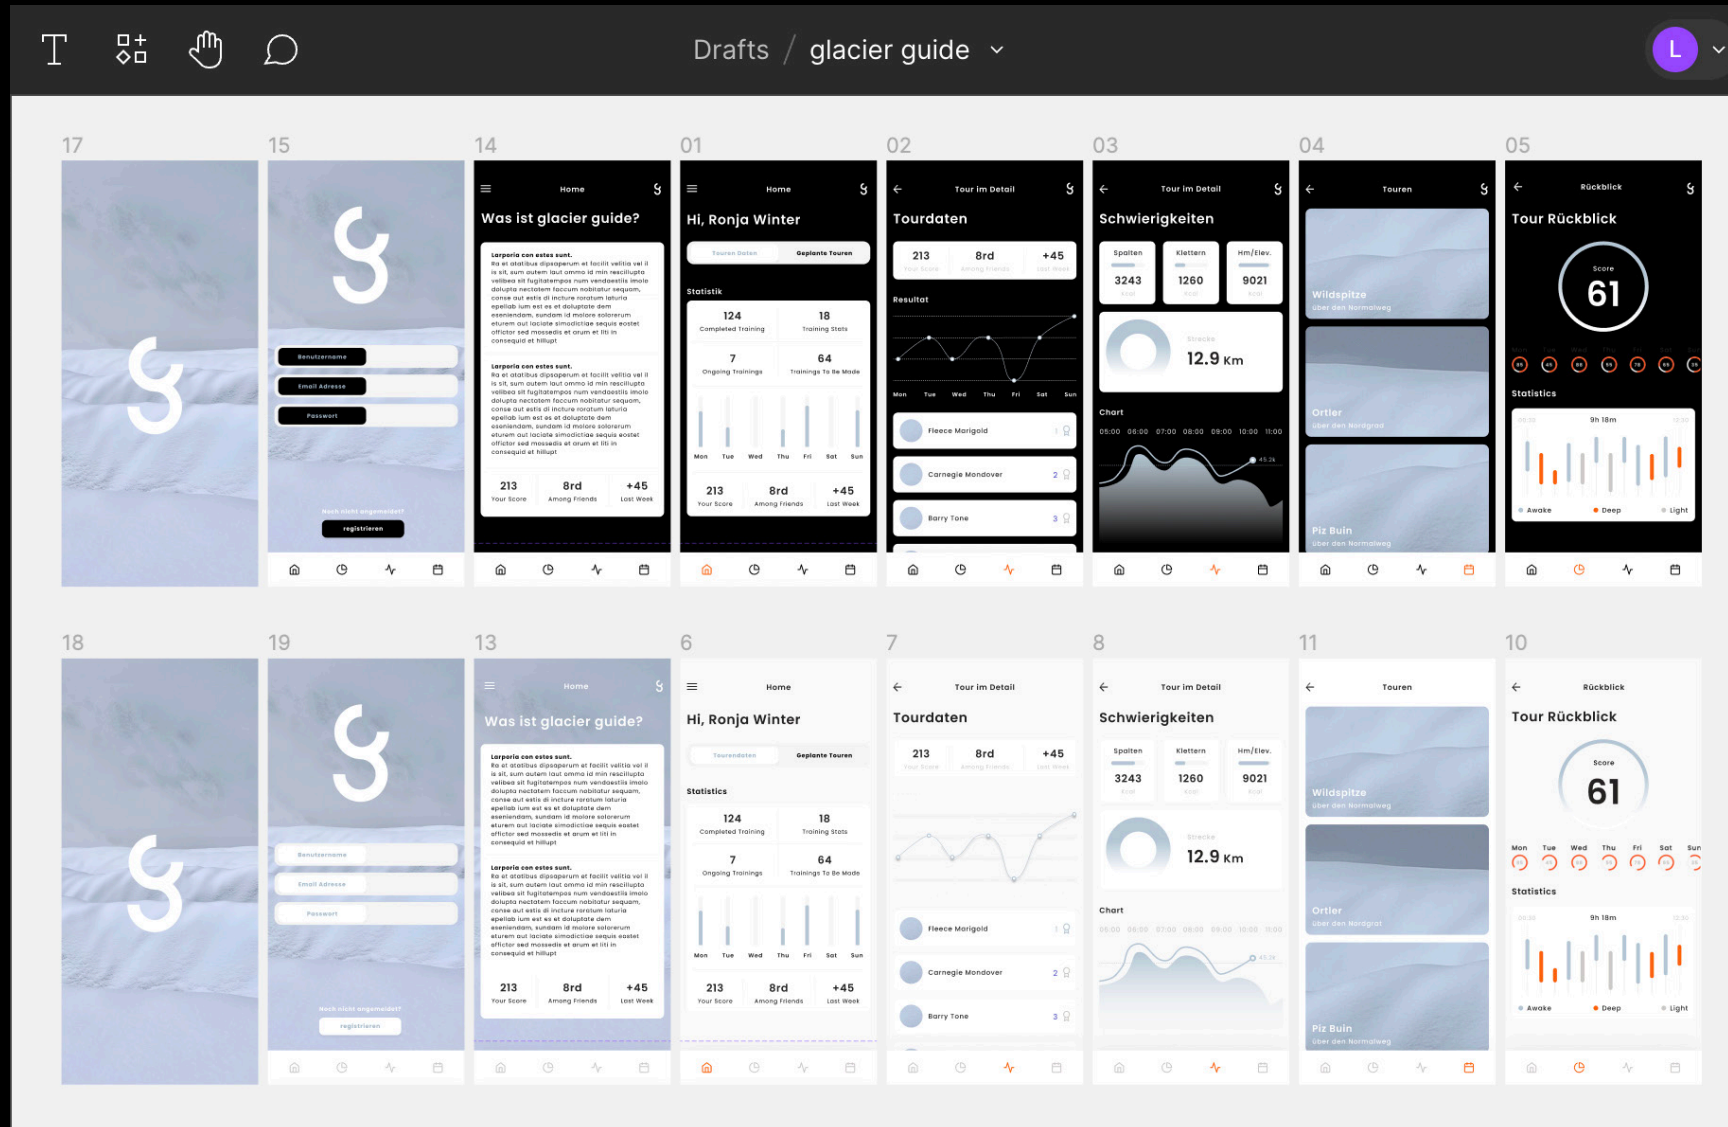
Drafts / glacier guide

L

17

15

Benutzername

Email Adresse

Passwort

Noch nicht angemeldet?

registrieren

14

Home

Was ist glacier guide?

Lorporia con estes sunt.

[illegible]

Lorporia con estes sunt.

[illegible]

213 Your Score

8rd Among Friends

+45 Last Week

01

Home

Hi, Ronja Winter

Touren Daten

Geplante Touren

Statistik

124 Completed Training

18 Training Stats

7 Ongoing Trainings

64 Trainings To Be Made

Mon Tue Wed Thu Fri Sat Sun

213 Your Score

8rd Among Friends

+45 Last Week

02

Tour im Detail

Tourdaten

213

8rd

+45

Resultat

Mon Tue Wed Thu Fri Sat Sun

Fleece Marigold 1

Carnegie Mondover 2

Barry Tone 3

03

Tour im Detail

Schwierigkeiten

Spalten 3243

Klettern 1260

Hm/Elev. 9021

Strecke

12.9 Km

Chart

05:00 06:00 07:00 08:00 09:00 10:00 11:00

04

Touren

Wildspitze über den Normalweg

Ortler über den Hintergrat

Piz Buin über den Normalweg

05

Rückblick

Tour Rückblick

Score

61

Statistics

9h 18m

Awake

Deep

Light

18

19

Benutzername

Email Adresse

Passwort

Noch nicht angemeldet?

registrieren

13

Home

Was ist glacier guide?

Lorporia con estes sunt.

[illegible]

Lorporia con estes sunt.

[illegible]

213 Your Score

8rd Among Friends

+45 Last Week

6

Home

Hi, Ronja Winter

Tourendaten

Geplante Touren

Statistics

124 Completed Training

18 Training Stats

7 Ongoing Trainings

64 Trainings To Be Made

Mon Tue Wed Thu Fri Sat Sun

213 Your Score

8rd Among Friends

+45 Last Week

7

Tour im Detail

Tourdaten

213

8rd

+45

Fleece Marigold 1

Carnegie Mondover 2

Barry Tone 3

8

Tour im Detail

Schwierigkeiten

Spalten 3243

Klettern 1260

Hm/Elev. 9021

Strecke

12.9 Km

Chart

11

Touren

Wildspitze über den Normalweg

Ortler über den Hintergrat

Piz Buin über den Normalweg

10

Rückblick

Tour Rückblick

Score

61

Mon Tue Wed Thu Fri Sat Sun

Statistics

9h 18m

Awake

Deep

Light